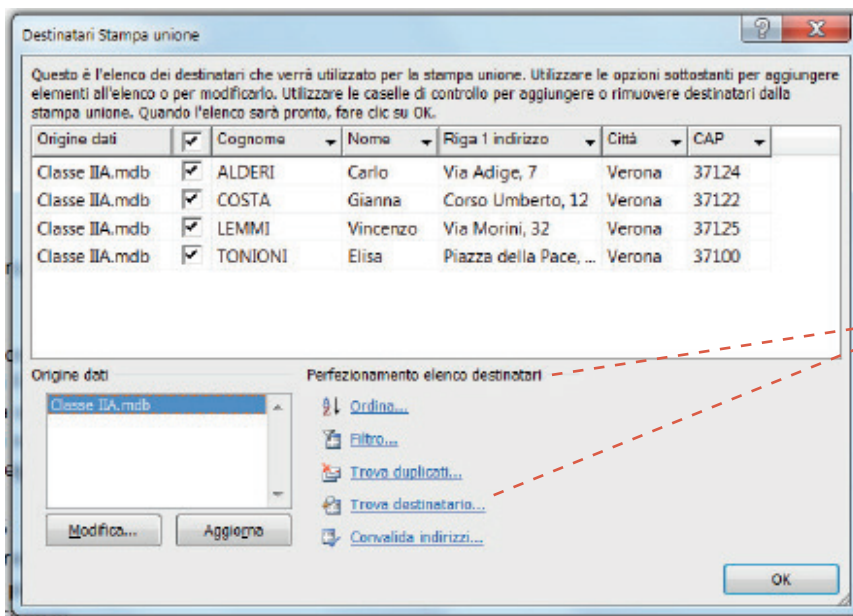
Destinatari Stampa unione

?

X

Questo è l'elenco dei destinatari che verrà utilizzato per la stampa unione. Utilizzare le opzioni sottostanti per aggiungere elementi all'elenco o per modificarlo. Utilizzare le caselle di controllo per aggiungere o rimuovere destinatari dalla stampa unione. Quando l'elenco sarà pronto, fare clic su OK.

| Origine dati | ✓ | Cognome | Nome | Riga 1 indirizzo | Città | CAP |
|---|---|---|---|---|---|---|
| Classe IIA.mdb | ✓ | ALDERI | Carlo | Via Adige, 7 | Verona | 37124 |
| Classe IIA.mdb | ✓ | COSTA | Gianna | Corso Umberto, 12 | Verona | 37122 |
| Classe IIA.mdb | ✓ | LEMMI | Vincenzo | Via Morini, 32 | Verona | 37125 |
| Classe IIA.mdb | ✓ | TONIONI | Elisa | Piazza della Pace, ... | Verona | 37100 |

Origine dati

Classe IIA.mdb

Modifica...

Aggiorna

Perfezionamento elenco destinatari

Ordina...

Filtro...

Trova duplicati...

Trova destinatario...

Convalida indirizzi...

OK